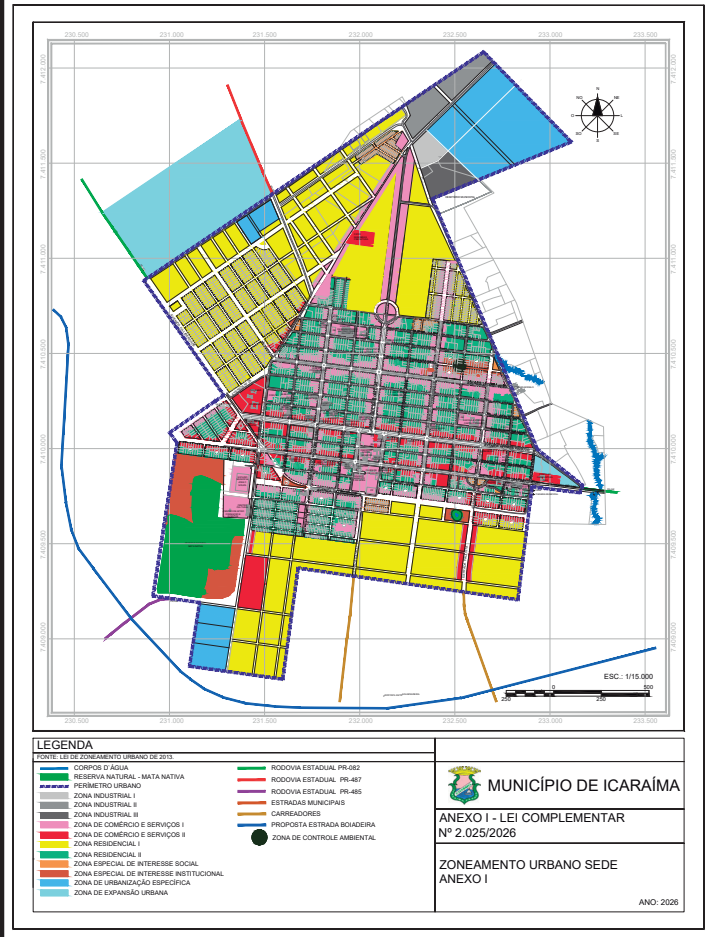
230.500 231.000 231.500 232.000 232.500 233.000 233.500

7.412.000 7.411.500 7.411.000 7.410.500 7.410.000 7.409.500 7.409.000

N NE L SE S SO O NO

ESC.: 1/15.000

250 0 250 500

230.500 231.000 231.500 232.000 232.500 233.000 233.500

LEGENDA
FONTE: LEI DE ZONEAMENTO URBANO DE 2013.

CORPOS D´ÁGUA
RESERVA NATURAL - MATA NATIVA
PERÍMETRO URBANO
ZONA INDUSTRIAL I
ZONA INDUSTRIAL II
ZONA INDUSTRIAL III
ZONA DE COMÉRCIO E SERVIÇOS I
ZONA DE COMÉRCIO E SERVIÇOS II
ZONA RESIDENCIAL I
ZONA RESIDENCIAL II
ZONA ESPECIAL DE INTERESSE SOCIAL
ZONA ESPECIAL DE INTERESSE INSTITUCIONAL
ZONA DE URBANIZAÇÃO ESPECÍFICA
ZONA DE EXPANSÃO URBANA

RODOVIA ESTADUAL PR-082
RODOVIA ESTADUAL PR-487
RODOVIA ESTADUAL PR-485
ESTRADAS MUNICIPAIS
CARREADORES
PROPOSTA ESTRADA BOIADEIRA
ZONA DE CONTROLE AMBIENTAL

MUNICÍPIO DE ICARAÍMA

ANEXO I - LEI COMPLEMENTAR
Nº 2.025/2026

ZONEAMENTO URBANO SEDE
ANEXO I

ANO: 2026